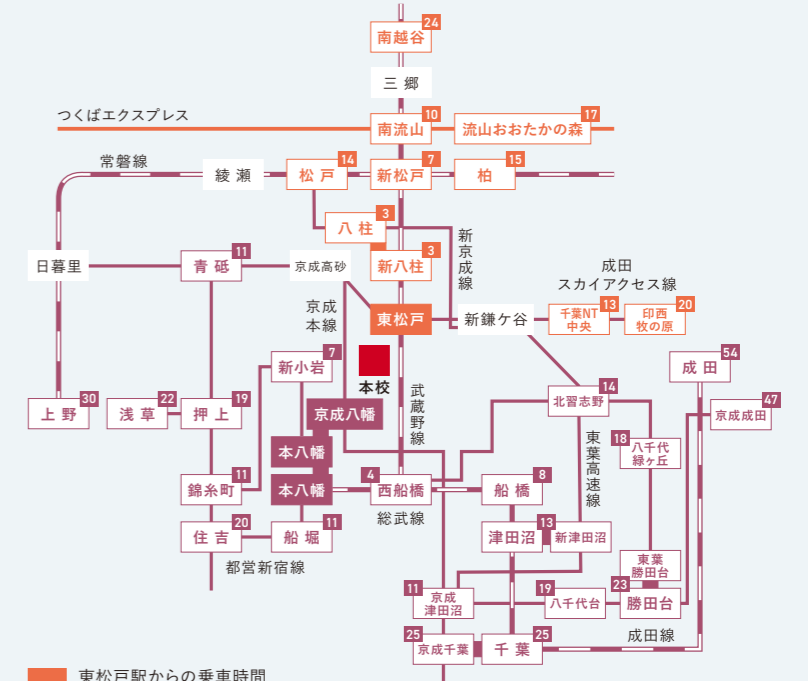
南越谷 24
三 郷
つくばエクスプレス
南流山 10
流山おおたかの森 17
常磐線
綾 瀬
松 戸 14
新松戸 7
柏 15
八 柱 3
新八柱 3
新京成線
日暮里
青 砥 11
京成高砂
成田スカイアクセス線
京成本線
東松戸
新鎌ケ谷
千葉NT中央 13
印西牧の原 20
新小岩 7
本校
成 田 54
武蔵野線
上 野 30
浅 草 22
押 上 19
京成八幡
北習志野 14
京成成田 47
本八幡
東葉高速線
八千代緑ヶ丘 18
錦糸町 11
本八幡
西船橋 4
船 橋 8
総武線
住 吉 20
船 堀 11
津田沼
新津田沼 13
都営新宿線
東葉勝田台
京成津田沼 11
八千代台 19
勝田台 23
京成千葉 25
千 葉 25
成田線
東松戸駅からの乗車時間